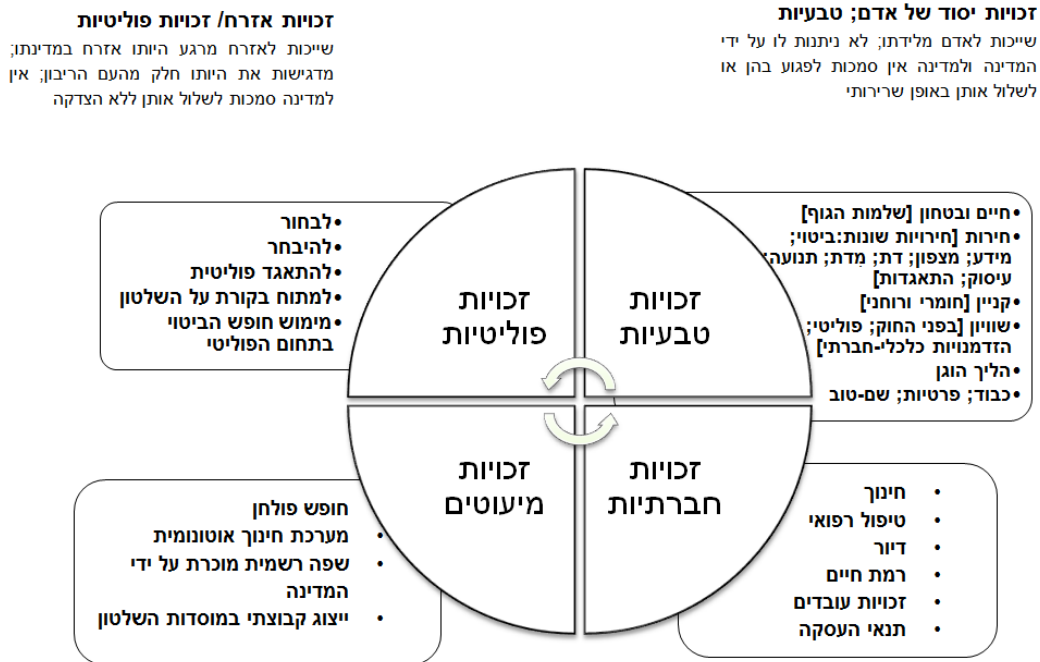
זכויות יסוד של אדם; טבעיות
שייכות לאדם מלידתו; לא ניתנות לו על ידי המדינה ולמדינה אין סמכות לפגוע בהן או לשלול אותן באופן שרירותי

זכויות אזרח/ זכויות פוליטיות
שייכות לאזרח מרגע היותו אזרח במדינתו; מדגישות את היותו חלק מהעם הריבון; אין למדינה סמכות לשלול אותן ללא הצדקה

•חיים ובטחון [שלמות הגוף]
•חירות [חירויות שונות:ביטוי; מידע; מצפון; דת; מדת; תנועה; עיסוק; התאגדות]
•קניין [חומרי ורוחני]
•שוויון [בפני החוק; פוליטי; הזדמנויות כלכלי-חברתי]
•הליך הוגן
•כבוד; פרטיות; שם-טוב

זכויות טבעיות

זכויות פוליטיות

•לבחור
•להיבחר
•להתאגד פוליטית
•למתוח בקורת על השלטון
•מימוש חופש הביטוי בתחום הפוליטי

זכויות חברתיות

זכויות מיעוטים

• חינוך
• טיפול רפואי
• דיור
• רמת חיים
• זכויות עובדים
• תנאי העסקה

חופש פולחן
• מערכת חינוך אוטונומית
• שפה רשמית מוכרת על ידי המדינה
• ייצוג קבוצתי במוסדות השלטון